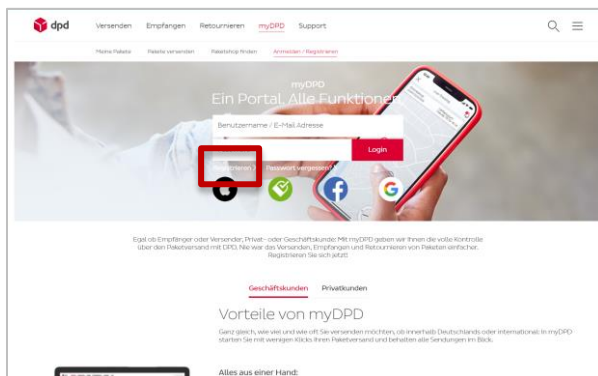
dpd Versenden Empfangen Retournieren myDPD Support

Meine Pakete Pakete versenden Paketshop finden Anmelden / Registrieren

myDPD
Ein Portal. Alle Funktionen

Benutzername / E-Mail Adresse

Login

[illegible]ieren Passwort vergessen?

Egal ob Empfänger oder Versender, Privat- oder Geschäftskunde: Mit myDPD geben wir Ihnen die volle Kontrolle über den Paketversand mit DPD. Nie war das Versenden, Empfangen und Retournieren von Paketen einfacher. Registrieren Sie sich jetzt!

Geschäftskunden Privatkunden

Vorteile von myDPD

Ganz gleich, wie viel und wie oft Sie versenden möchten, ob innerhalb Deutschlands oder international: In myDPD starten Sie mit wenigen Klicks Ihren Paketversand und behalten alle Sendungen im Blick.

Alles aus einer Hand: